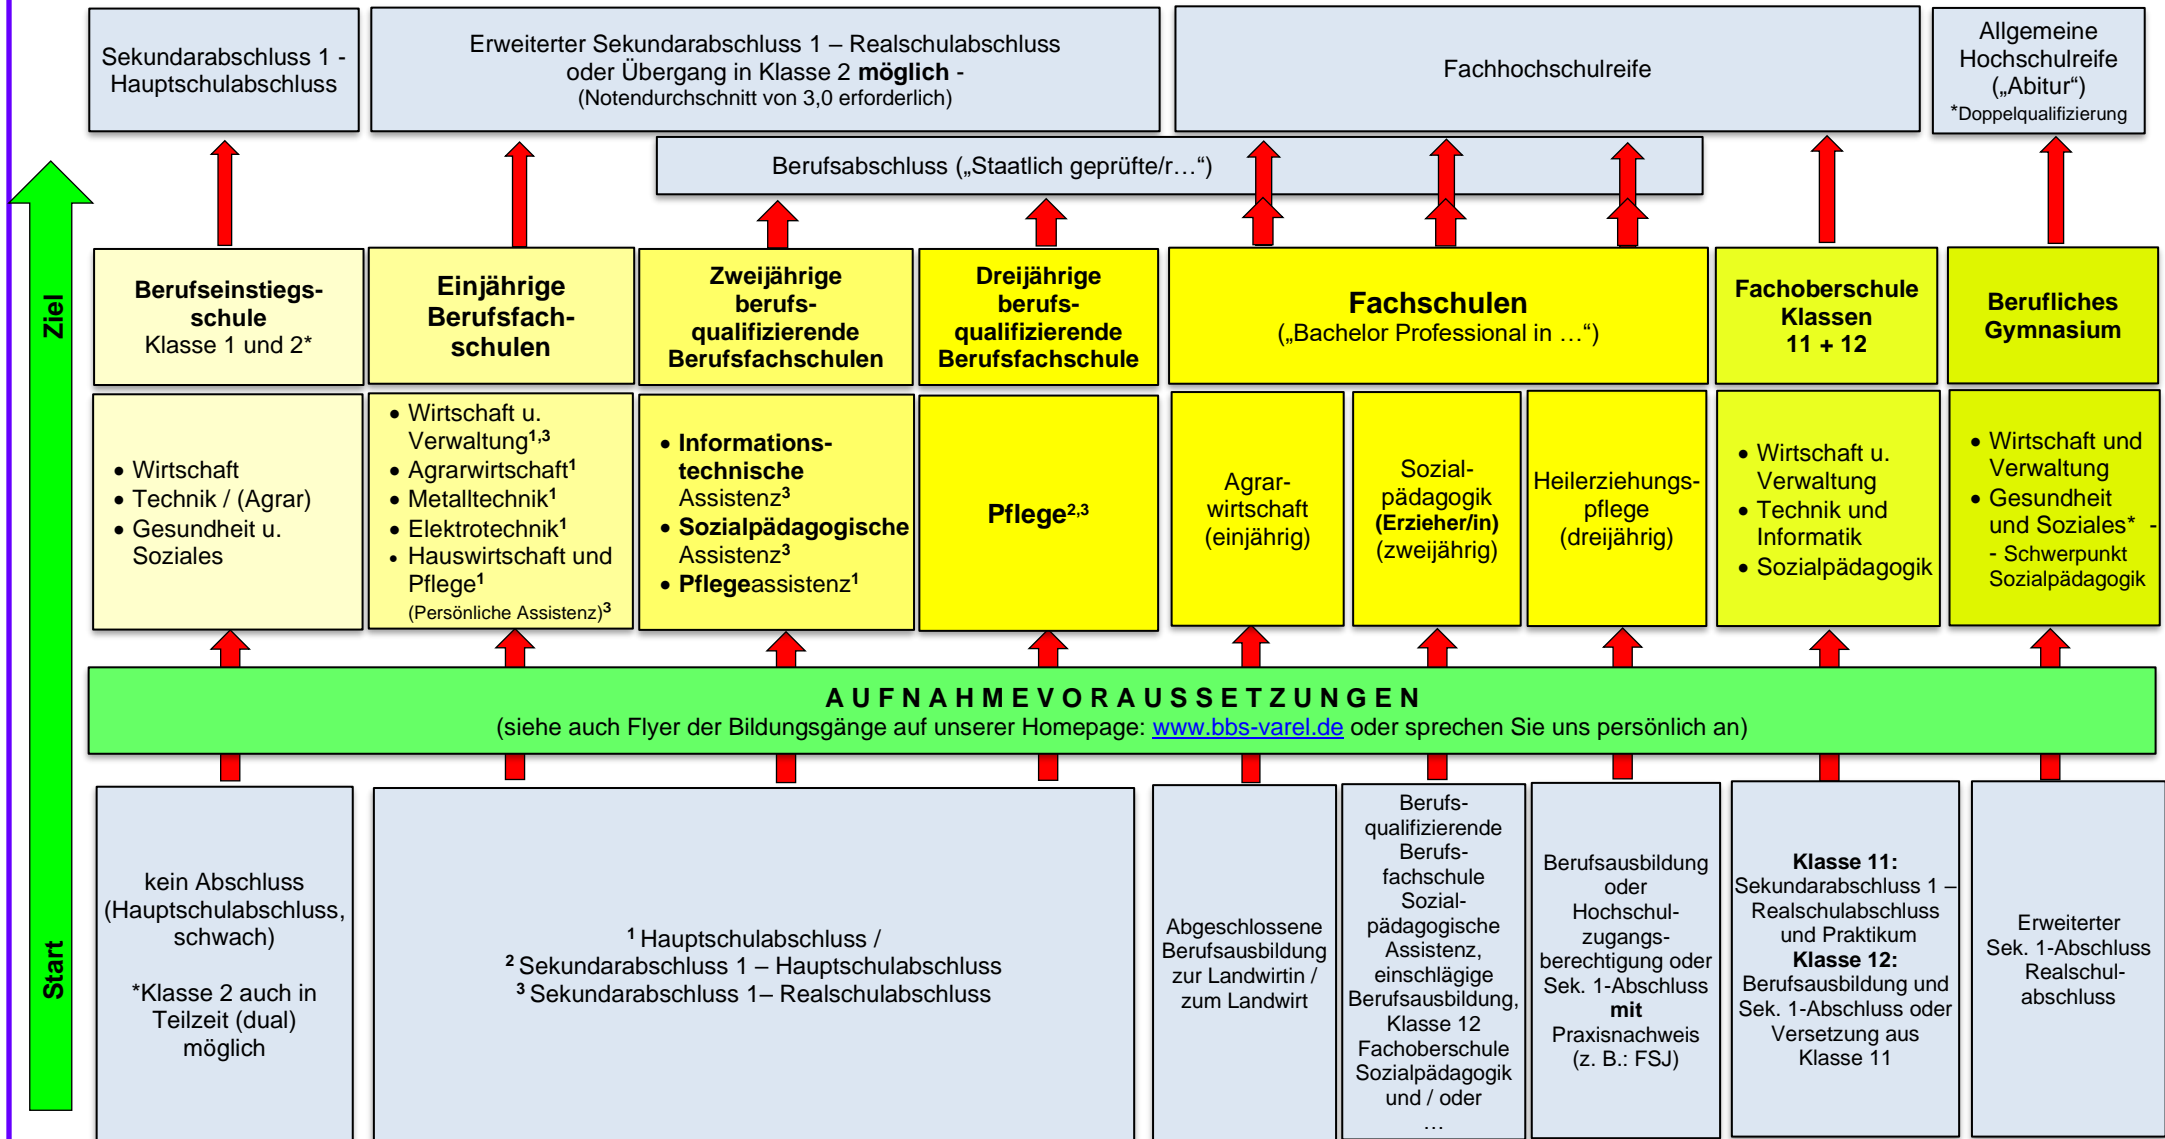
Sekundarabschluss 1 - Hauptschulabschluss

Erweiterter Sekundarabschluss 1 – Realschulabschluss oder Übergang in Klasse 2 **möglich** - (Notendurchschnitt von 3,0 erforderlich)

Fachhochschulreife

Allgemeine Hochschulreife („Abitur“) *Doppelqualifizierung

Berufsabschluss („Staatlich geprüfte/r…“)

Ziel

**Berufseinstiegsschule** Klasse 1 und 2*

**Einjährige Berufsfachschulen**

**Zweijährige berufsqualifizierende Berufsfachschulen**

**Dreijährige berufsqualifizierende Berufsfachschule**

**Fachschulen** („Bachelor Professional in …“)

**Fachoberschule Klassen 11 + 12**

**Berufliches Gymnasium**

• Wirtschaft
• Technik / (Agrar)
• Gesundheit u. Soziales

• Wirtschaft u. Verwaltung$^{1,3}$
• Agrarwirtschaft$^{1}$
• Metalltechnik$^{1}$
• Elektrotechnik$^{1}$
• Hauswirtschaft und Pflege$^{1}$
(Persönliche Assistenz)$^{3}$

• **Informationstechnische** Assistenz$^{3}$
• **Sozialpädagogische** Assistenz$^{3}$
• **Pflege**assistenz$^{1}$

**Pflege$^{2,3}$**

Agrarwirtschaft (einjährig)

Sozialpädagogik **(Erzieher/in)** (zweijährig)

Heilerziehungspflege (dreijährig)

• Wirtschaft u. Verwaltung
• Technik und Informatik
• Sozialpädagogik

• Wirtschaft und Verwaltung
• Gesundheit und Soziales* - - Schwerpunkt Sozialpädagogik

**A U F N A H M E V O R A U S S E T Z U N G E N**
(siehe auch Flyer der Bildungsgänge auf unserer Homepage: www.bbs-varel.de oder sprechen Sie uns persönlich an)

Start

kein Abschluss (Hauptschulabschluss, schwach)

*Klasse 2 auch in Teilzeit (dual) möglich

$^{1}$ Hauptschulabschluss /
$^{2}$ Sekundarabschluss 1 – Hauptschulabschluss
$^{3}$ Sekundarabschluss 1– Realschulabschluss

Abgeschlossene Berufsausbildung zur Landwirtin / zum Landwirt

Berufsqualifizierende Berufsfachschule Sozialpädagogische Assistenz, einschlägige Berufsausbildung, Klasse 12 Fachoberschule Sozialpädagogik und / oder …

Berufsausbildung oder Hochschulzugangsberechtigung oder Sek. 1-Abschluss **mit** Praxisnachweis (z. B.: FSJ)

**Klasse 11:** Sekundarabschluss 1 – Realschulabschluss und Praktikum **Klasse 12:** Berufsausbildung und Sek. 1-Abschluss oder Versetzung aus Klasse 11

Erweiterter Sek. 1-Abschluss Realschulabschluss